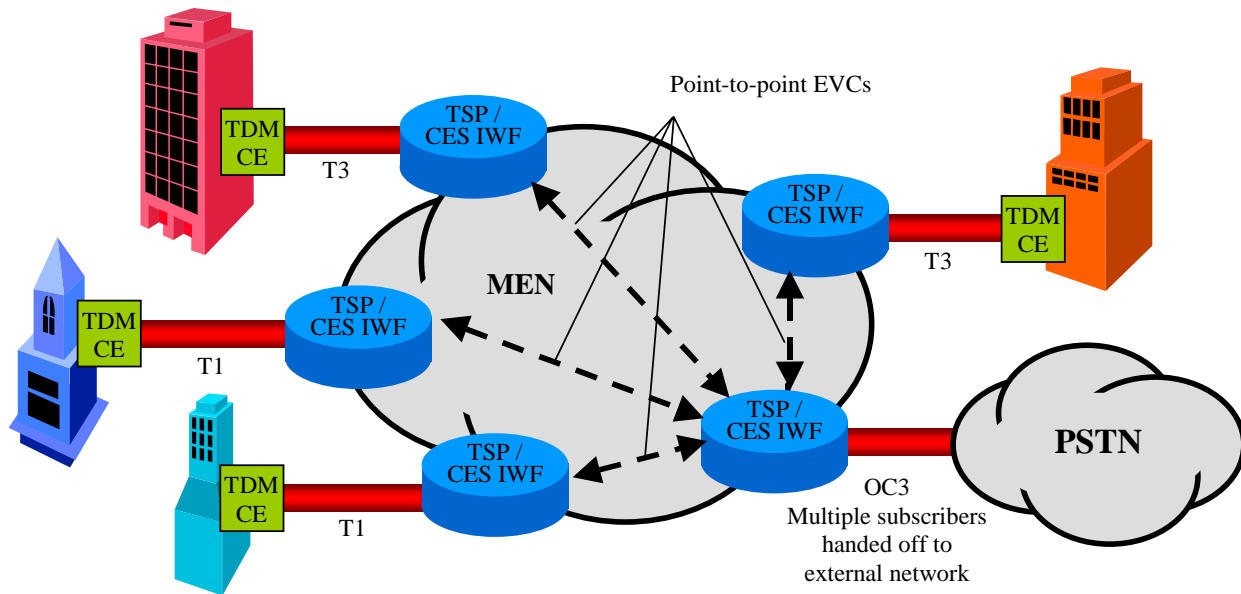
Point-to-point EVCs

TDM CE

T3

TSP / CES IWF

TSP / CES IWF

TDM CE

T3

MEN

TDM CE

T1

TSP / CES IWF

TSP / CES IWF

PSTN

TDM CE

T1

TSP / CES IWF

OC3
Multiple subscribers handed off to external network